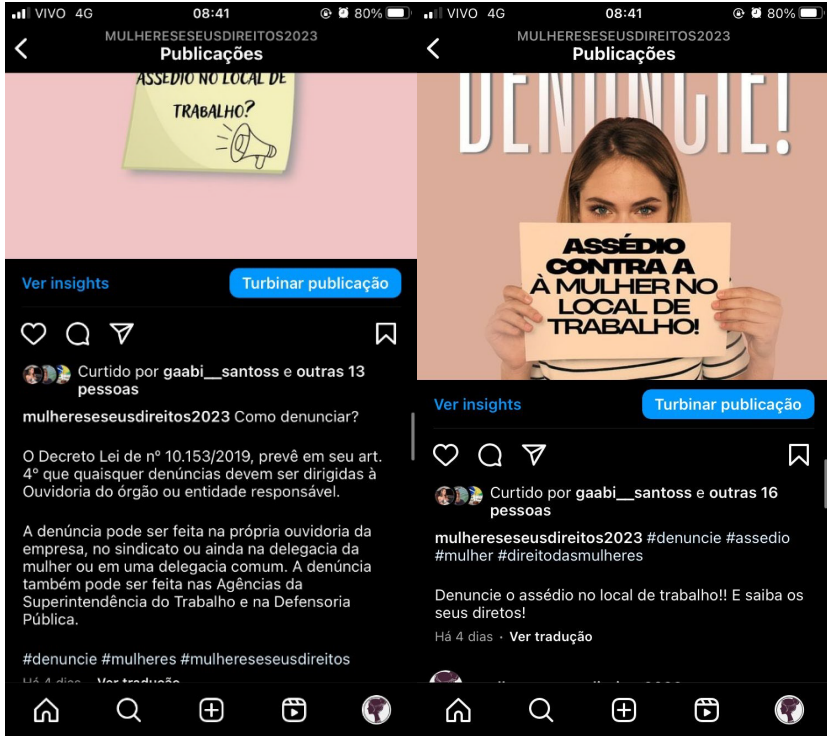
VIVO 4G 08:41 80%
MULHERESESEUSDIREITOS2023
Publicações

ASSÉDIO NO LOCAL DE TRABALHO?

Ver insights
Turbinar publicação

Curtido por gaabi__santoss e outras 13 pessoas

mulhereseseusdireitos2023 Como denunciar?

O Decreto Lei de nº 10.153/2019, prevê em seu art. 4º que quaisquer denúncias devem ser dirigidas à Ouvidoria do órgão ou entidade responsável.

A denúncia pode ser feita na própria ouvidoria da empresa, no sindicato ou ainda na delegacia da mulher ou em uma delegacia comum. A denúncia também pode ser feita nas Agências da Superintendência do Trabalho e na Defensoria Pública.

#denuncie #mulheres #mulhereseseusdireitos

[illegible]

VIVO 4G 08:41 80%
MULHERESESEUSDIREITOS2023
Publicações

DENUNCIE!

ASSÉDIO CONTRA A À MULHER NO LOCAL DE TRABALHO!

Ver insights
Turbinar publicação

Curtido por gaabi__santoss e outras 16 pessoas

mulhereseseusdireitos2023 #denuncie #assedio #mulher #direitodasmulheres

Denuncie o assédio no local de trabalho!! E saiba os seus diretos!

Há 4 dias · Ver tradução